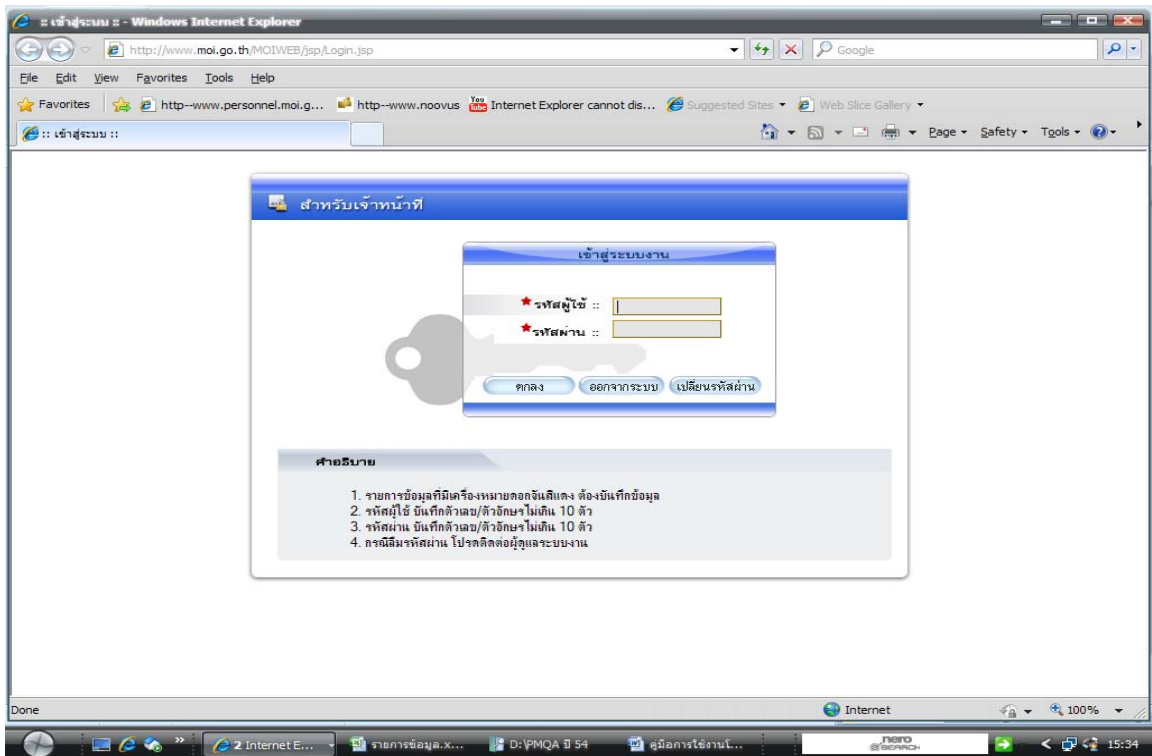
:: เข้าสู่ระบบ :: - Windows Internet Explorer

http://www.moi.go.th/MOIWEB/jsp/Login.jsp

Google

File Edit View Favorites Tools Help

Favorites | http--www.personnel.moi.g... http--www.noovus Internet Explorer cannot dis... Suggested Sites ▾ Web Slice Gallery ▾

:: เข้าสู่ระบบ ::

Page ▾ Safety ▾ Tools ▾

สำหรับเจ้าหน้าที่

เข้าสู่ระบบงาน

*รหัสผู้ใช้ ::

*รหัสผ่าน ::

ตกลง ออกจากระบบ เปลี่ยนรหัสผ่าน

คำอธิบาย

1. รายการข้อมูลที่มีเครื่องหมายดอกจันสีแดง ต้องบันทึกข้อมูล
2. รหัสผู้ใช้ บันทึกตัวเลข/ตัวอักษรไม่เกิน 10 ตัว
3. รหัสผ่าน บันทึกตัวเลข/ตัวอักษรไม่เกิน 10 ตัว
4. กรณีลืมรหัสผ่าน โปรดติดต่อผู้ดูแลระบบงาน

Done

Internet

100%

2 Internet E...

รายการข้อมูล.x...

D:\PMQA ปี 54

คู่มือการใช้งานโ...

nero SEARCH

15:34